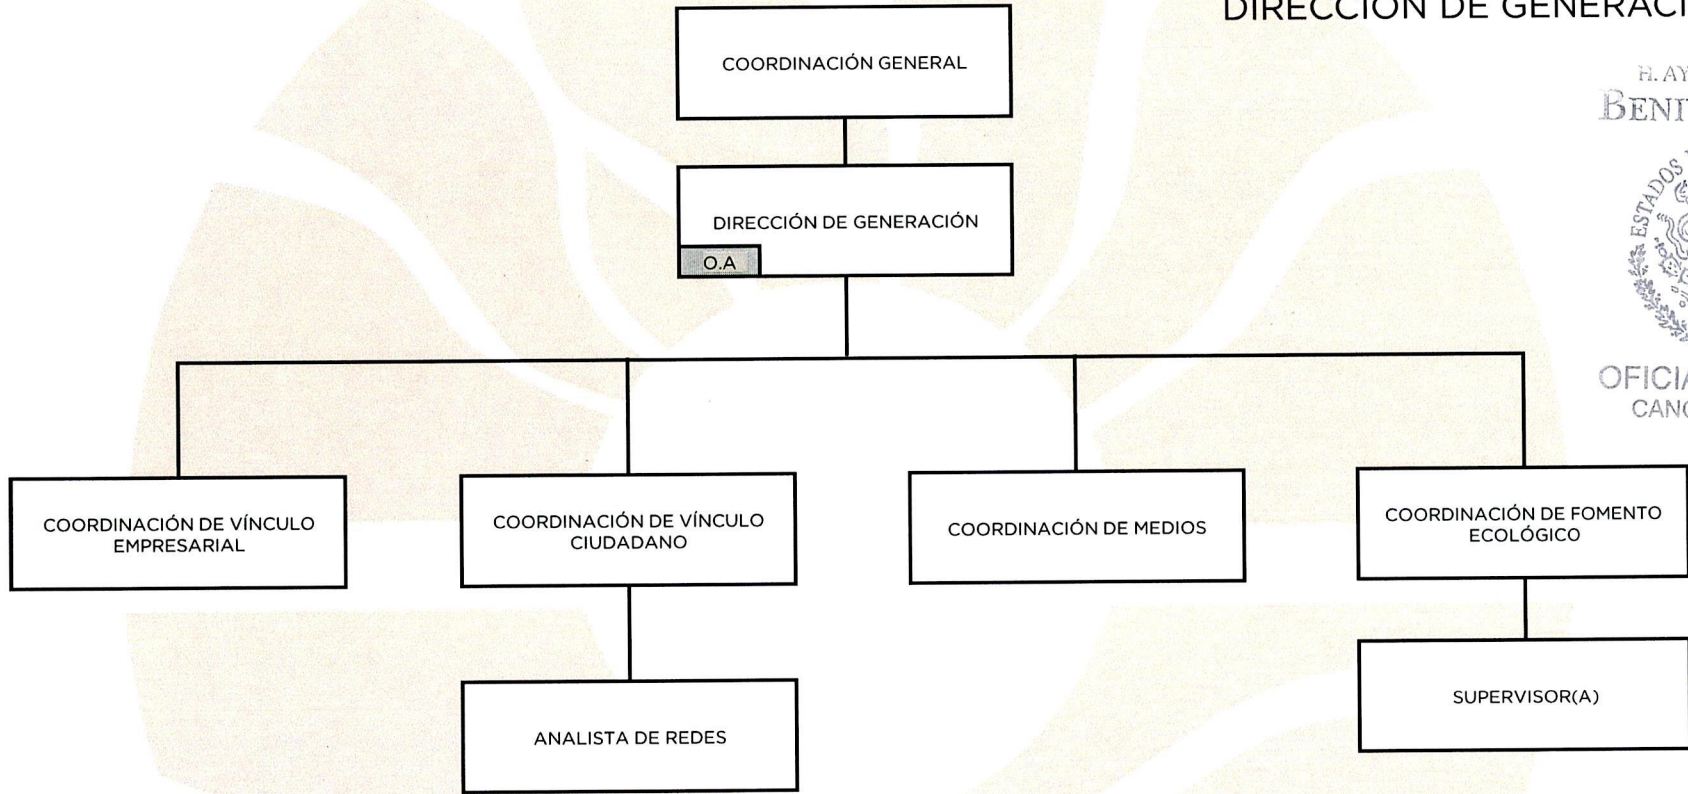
DIRECCIÓN DE GENERACI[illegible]

H. AY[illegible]
BENI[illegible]

ESTADOS

OFICI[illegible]
CAN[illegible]

COORDINACIÓN GENERAL

DIRECCIÓN DE GENERACIÓN

O.A

COORDINACIÓN DE VÍNCULO EMPRESARIAL

COORDINACIÓN DE VÍNCULO CIUDADANO

COORDINACIÓN DE MEDIOS

COORDINACIÓN DE FOMENTO ECOLÓGICO

ANALISTA DE REDES

SUPERVISOR(A)